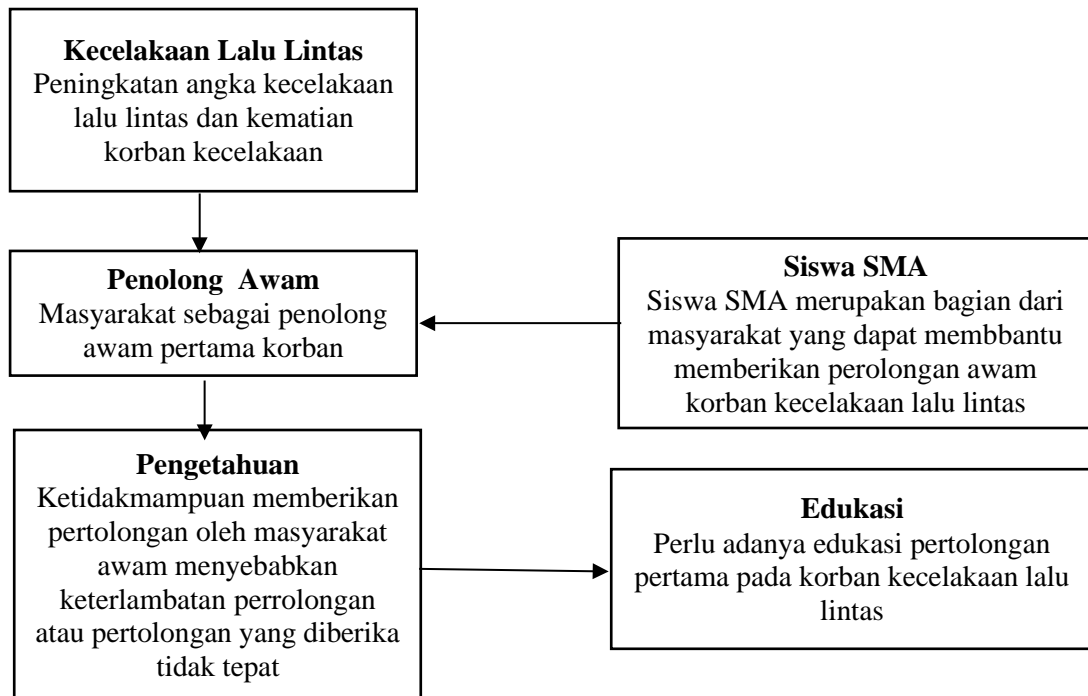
**Kecelakaan Lalu Lintas**
Peningkatan angka kecelakaan lalu lintas dan kematian korban kecelakaan

**Penolong Awam**
Masyarakat sebagai penolong awam pertama korban

**Siswa SMA**
Siswa SMA merupakan bagian dari masyarakat yang dapat membbantu memberikan perolongan awam korban kecelakaan lalu lintas

**Pengetahuan**
Ketidakmampuan memberikan pertolongan oleh masyarakat awam menyebabkan keterlambatan perrolongan atau pertolongan yang diberika tidak tepat

**Edukasi**
Perlu adanya edukasi pertolongan pertama pada korban kecelakaan lalu lintas